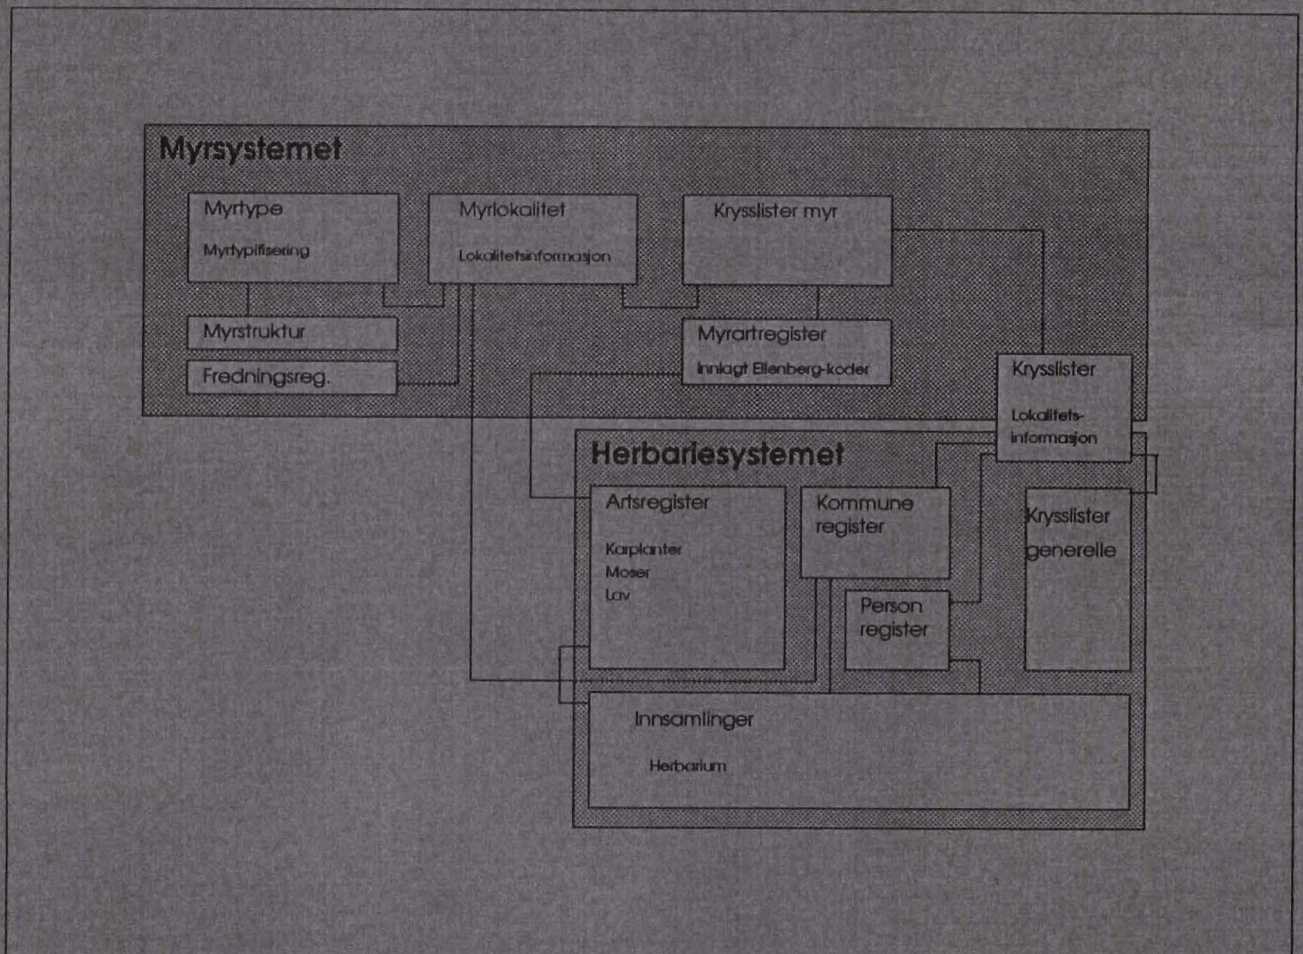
Myrsystemet

Myrtype
Myrtypifisering

Myrlokalitet
Lokalitetsinformasjon

Krysslister myr

Myrstruktur

Fredningsreg.

Myrartregister
Innlagt Ellenberg-koder

Krysslister
Lokalitets-informasjon

Herbariesystemet

Artsregister
Karplanter
Moser
Lav

Kommune register

Person register

Krysslister generelle

Innsamlinger
Herbarium